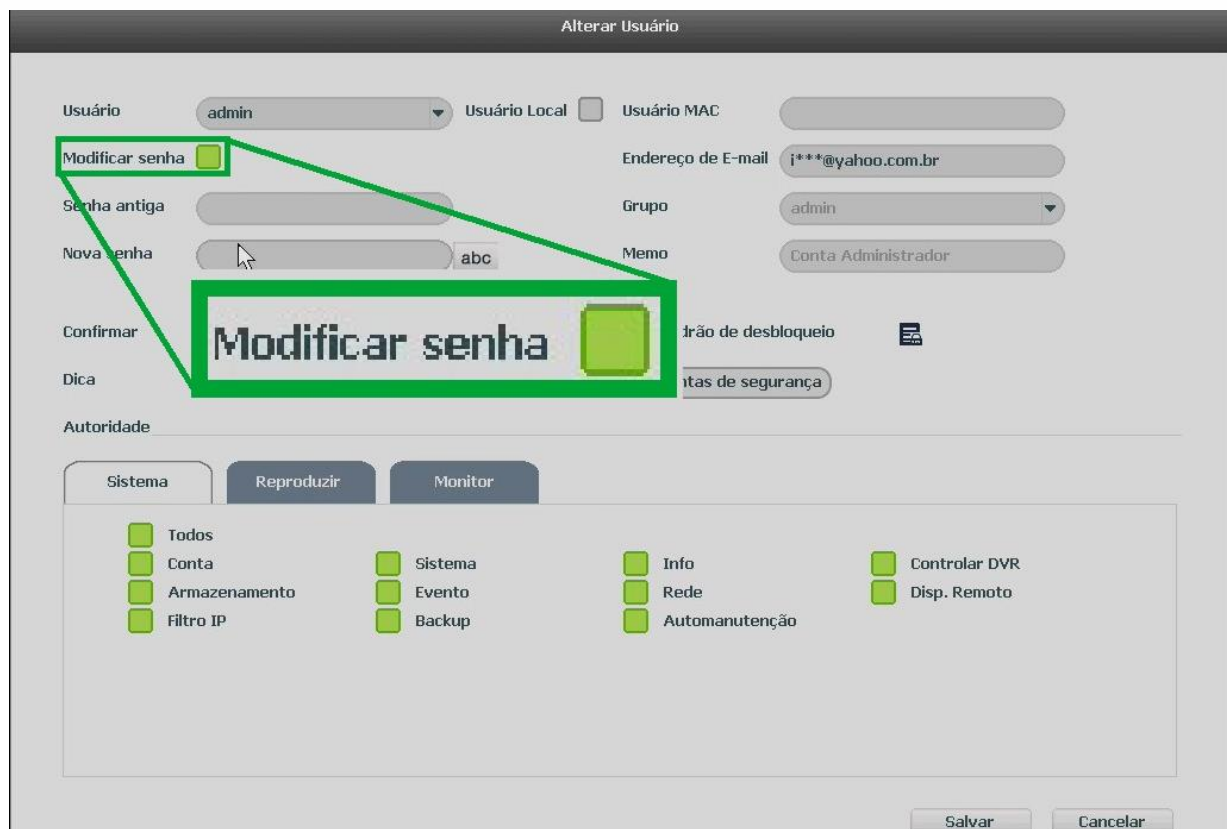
Alterar Usuário

Usuário admin Usuário Local Usuário MAC

Modificar senha Endereço de E-mail i***@yahoo.com.br

Senha antiga Grupo admin

Nova senha abc Memo Conta Administrador

Modificar senha

Confirmar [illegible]drão de desbloqueio

Dica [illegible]ntas de segurança

Autoridade

Sistema Reproduzir Monitor

Todos
Conta Sistema Info Controlar DVR
Armazenamento Evento Rede Disp. Remoto
Filtro IP Backup Automanutenção

Salvar Cancelar